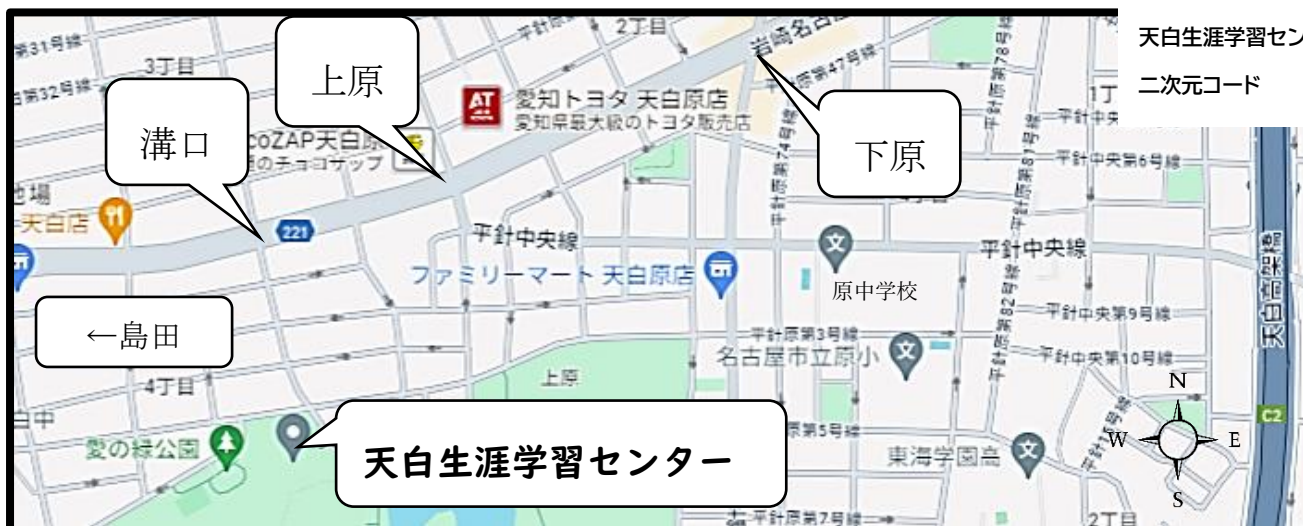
天白生涯学習セン
二次元コード

上原
溝口
下原
←島田
天白生涯学習センター
原中学校

2丁目
岩崎名古
平針第31号線
3丁目
平針第32号線
AT 愛知トヨタ 天白原店
愛知県最大級のトヨタ販売店
chocoZAP天白原
のチョコザップ
平針原第47号線
平針原第78号線
1丁
平針中央
平針原第74号線
平針中央第6号線
平針原第81号線
池場
天白店
221
平針中央線
平針中央線
ファミリーマート 天白原店
平針原第82号線
平針中央第9号線
平針原第3号線
名古屋市立原小
平針中央第10号線
4丁目
上原
天白高架橋
白中
愛の緑公園
平針原第5号線
東海学園高
平針原第7号線
2丁目
C2
N
W
E
S